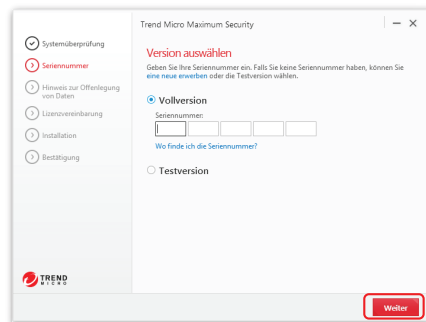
Trend Micro Maximum Security

Systemüberprüfung
Seriennummer
Hinweis zur Offenlegung von Daten
Lizenzvereinbarung
Installation
Bestätigung

TREND MICRO

Version auswählen
Geben Sie Ihre Seriennummer ein. Falls Sie keine Seriennummer haben, können Sie eine neue erwerben oder die Testversion wählen.

Vollversion
Seriennummer:
Wo finde ich die Seriennummer?

Testversion

Weiter